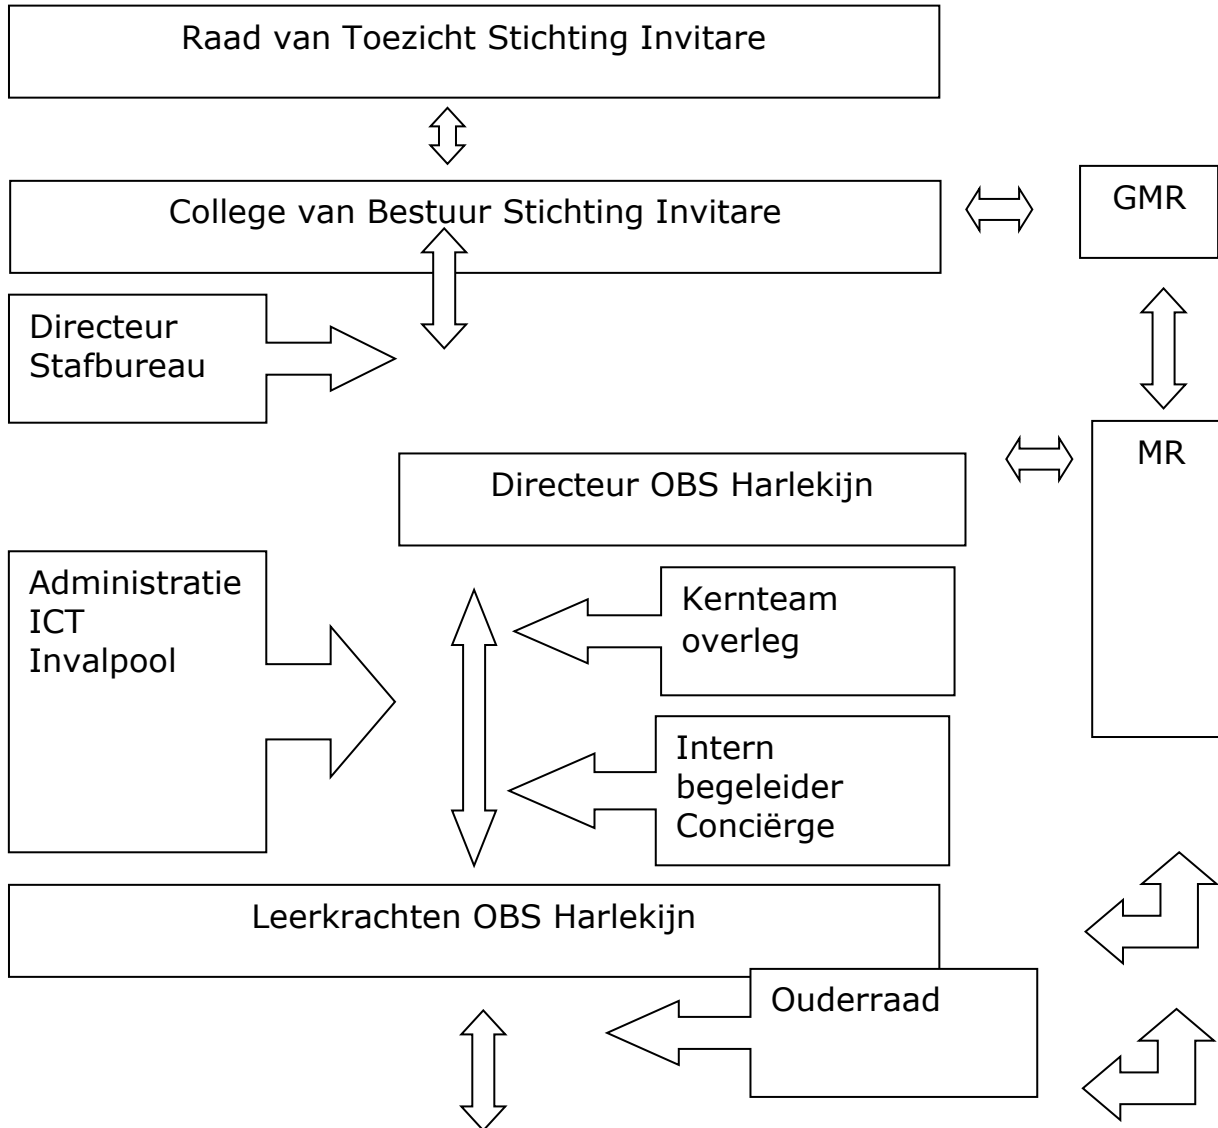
Raad van Toezicht Stichting Invitare

College van Bestuur Stichting Invitare

GMR

Directeur
Stafbureau

MR

Directeur OBS Harlekijn

Administratie
ICT
Invalpool

Kernteam
overleg

Intern
begeleider
Conciërge

Leerkrachten OBS Harlekijn

Ouderraad